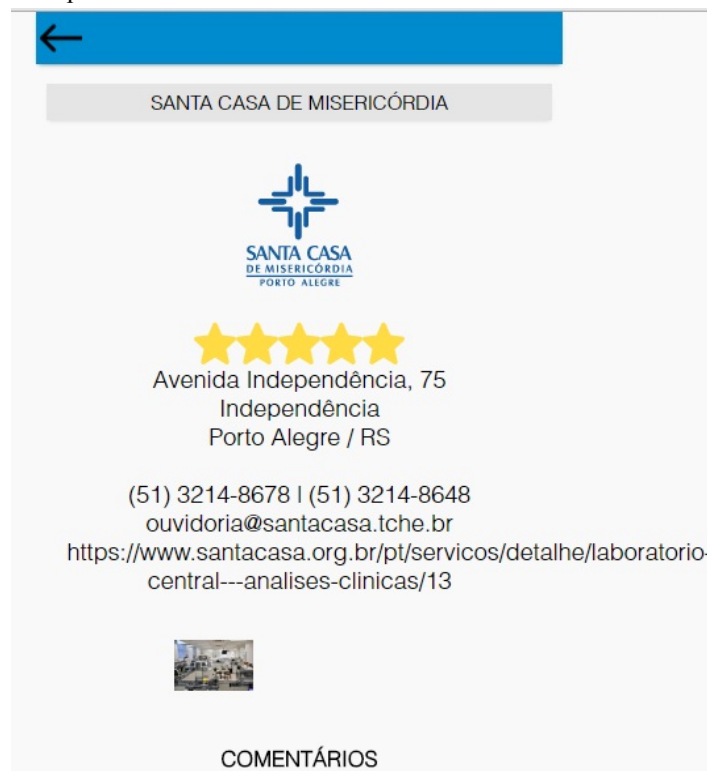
SANTA CASA DE MISERICÓRDIA

SANTA CASA
DE MISERICÓRDIA
PORTO ALEGRE

Avenida Independência, 75
Independência
Porto Alegre / RS

(51) 3214-8678 | (51) 3214-8648
ouvidoria@santacasa.tche.br
https://www.santacasa.org.br/pt/servicos/detalhe/laboratorio-central---analises-clinicas/13

COMENTÁRIOS